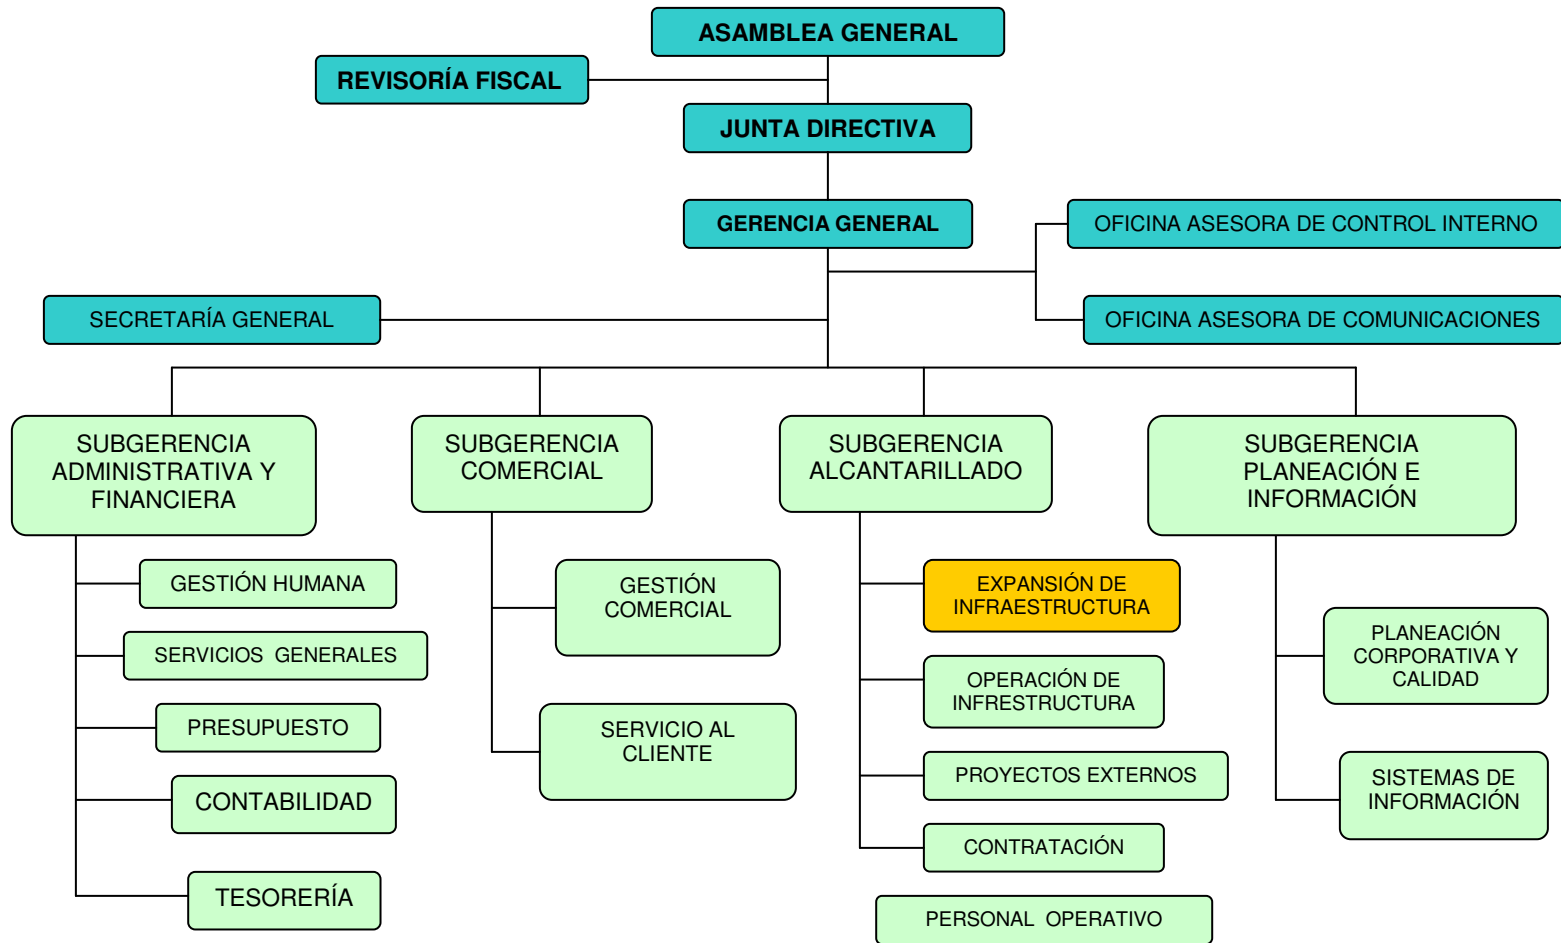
ASAMBLEA GENERAL

REVISORÍA FISCAL

JUNTA DIRECTIVA

GERENCIA GENERAL

OFICINA ASESORA DE CONTROL INTERNO

OFICINA ASESORA DE COMUNICACIONES

SECRETARÍA GENERAL

SUBGERENCIA ADMINISTRATIVA Y FINANCIERA

GESTIÓN HUMANA

SERVICIOS GENERALES

PRESUPUESTO

CONTABILIDAD

TESORERÍA

SUBGERENCIA COMERCIAL

GESTIÓN COMERCIAL

SERVICIO AL CLIENTE

SUBGERENCIA ALCANTARILLADO

EXPANSIÓN DE INFRAESTRUCTURA

OPERACIÓN DE INFRESTRUCTURA

PROYECTOS EXTERNOS

CONTRATACIÓN

PERSONAL OPERATIVO

SUBGERENCIA PLANEACIÓN E INFORMACIÓN

PLANEACIÓN CORPORATIVA Y CALIDAD

SISTEMAS DE INFORMACIÓN